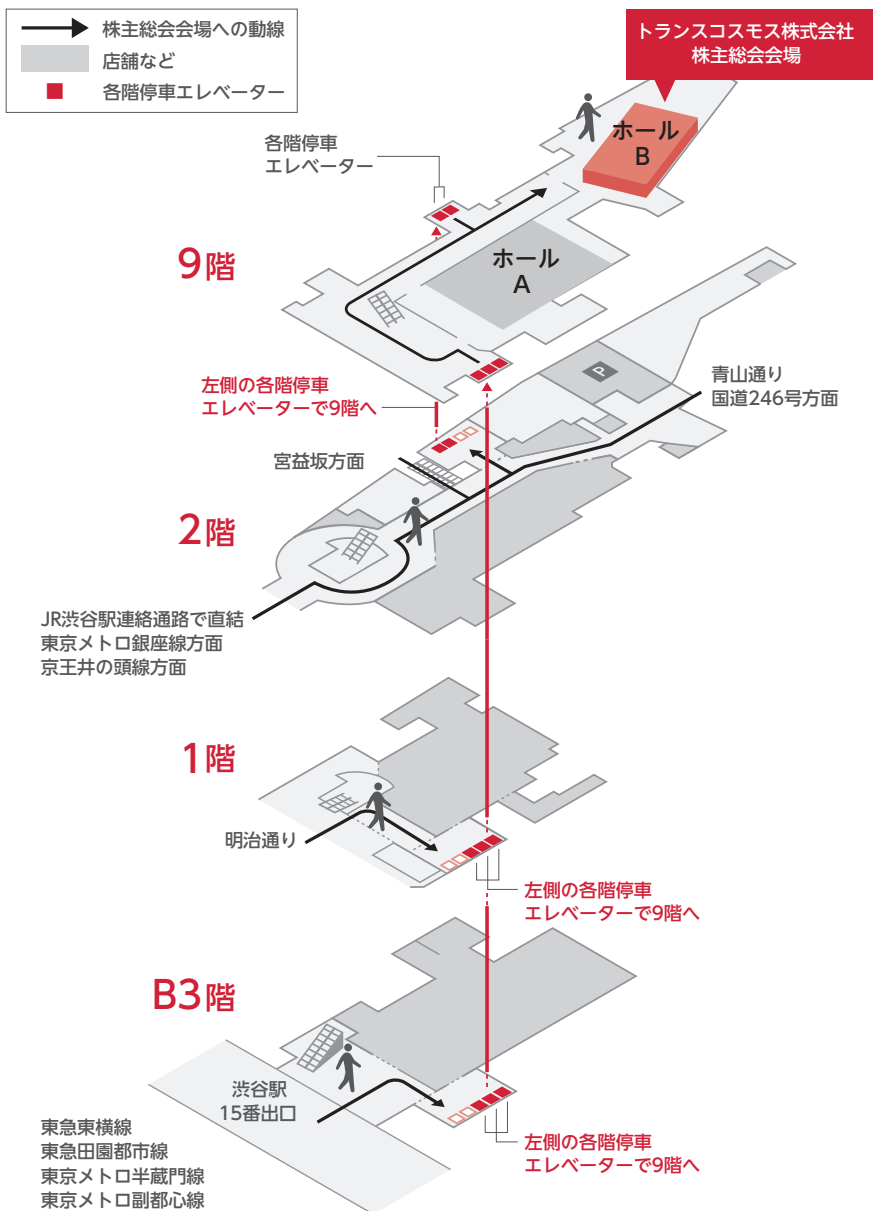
株主総会会場への動線
店舗など
各階停車エレベーター

トランスコスモス株式会社
株主総会会場

ホール
B

各階停車
エレベーター

9階

ホール
A

左側の各階停車
エレベーターで9階へ

P

青山通り
国道246号方面

宮益坂方面

2階

JR渋谷駅連絡通路で直結
東京メトロ銀座線方面
京王井の頭線方面

1階

明治通り

左側の各階停車
エレベーターで9階へ

B3階

渋谷駅
15番出口

左側の各階停車
エレベーターで9階へ

東急東横線
東急田園都市線
東京メトロ半蔵門線
東京メトロ副都心線